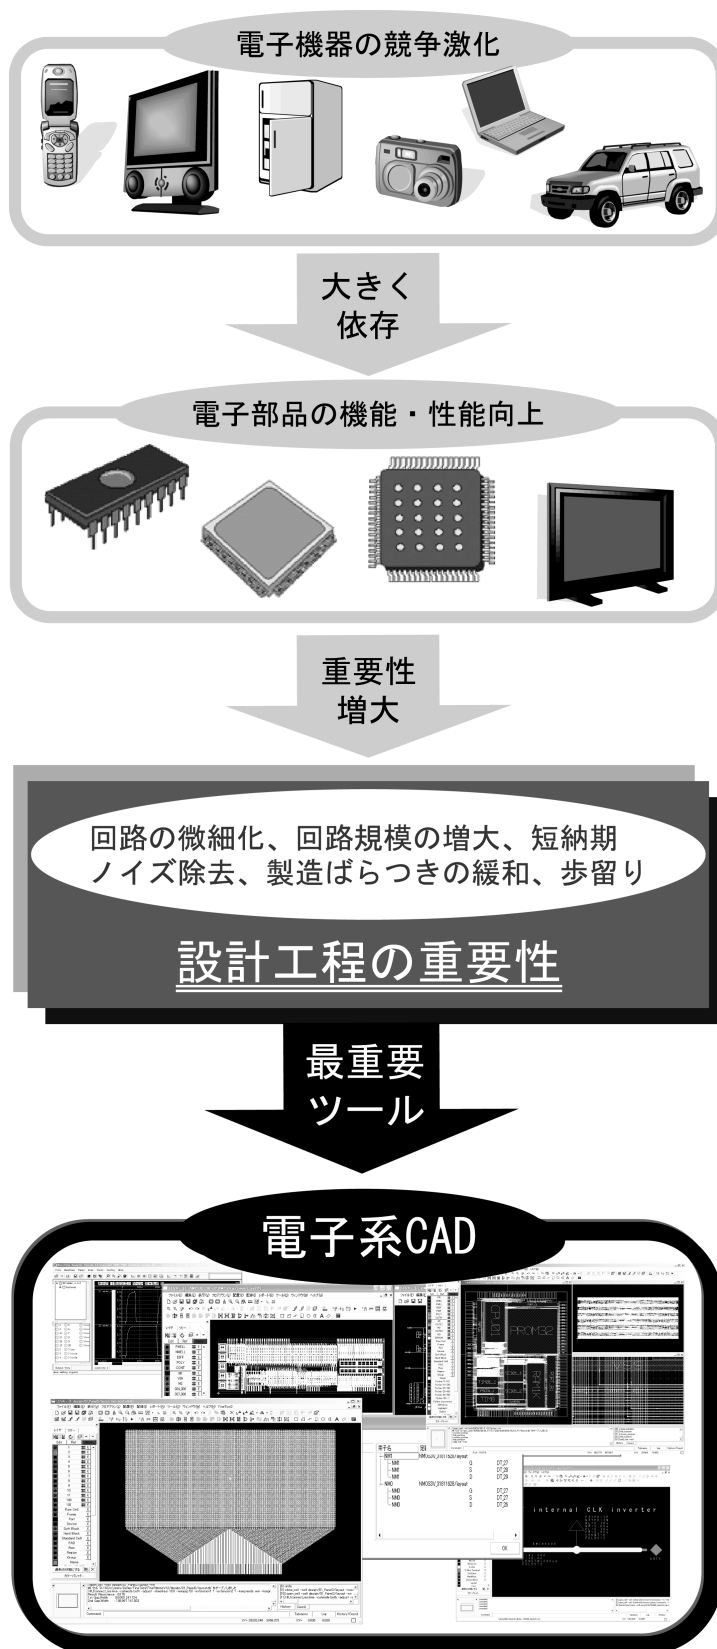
電子機器の競争激化

大きく
依存

電子部品の機能・性能向上

重要性
増大

回路の微細化、回路規模の増大、短納期
ノイズ除去、製造ばらつきの緩和、歩留り

設計工程の重要性

最重要
ツール

電子系CAD

internal CLK inverter

OK